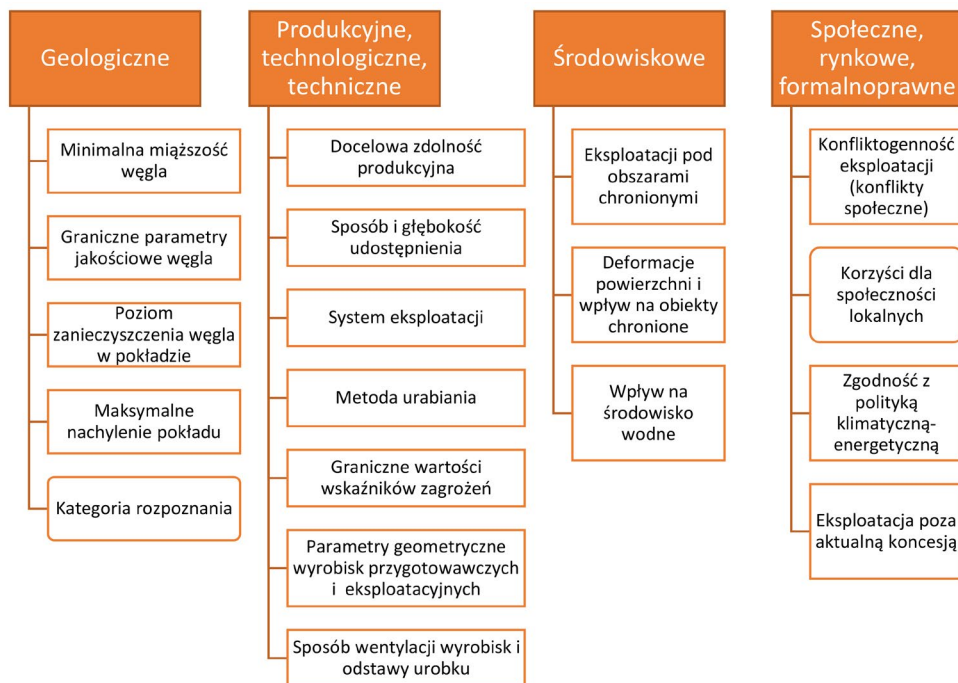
Geologiczne

Minimalna miąższość węgla

Graniczne parametry jakościowe węgla

Poziom zanieczyszczenia węgla w pokładzie

Maksymalne nachylenie pokładu

Kategoria rozpoznania

Produkcyjne, technologiczne, techniczne

Docelowa zdolność produkcyjna

Sposób i głębokość udostępnienia

System eksploatacji

Metoda urabiania

Graniczne wartości wskaźników zagrożeń

Parametry geometryczne wyrobisk przygotowawczych i eksploatacyjnych

Sposób wentylacji wyrobisk i odstawy urobku

Środowiskowe

Eksploatacji pod obszarami chronionymi

Deformacje powierzchni i wpływ na obiekty chronione

Wpływ na środowisko wodne

Społeczne, rynkowe, formalnoprawne

Konfliktogenność eksploatacji (konflikty społeczne)

Korzyści dla społeczności lokalnych

Zgodność z polityką klimatyczną-energetyczną

Eksploatacja poza aktualną koncesją